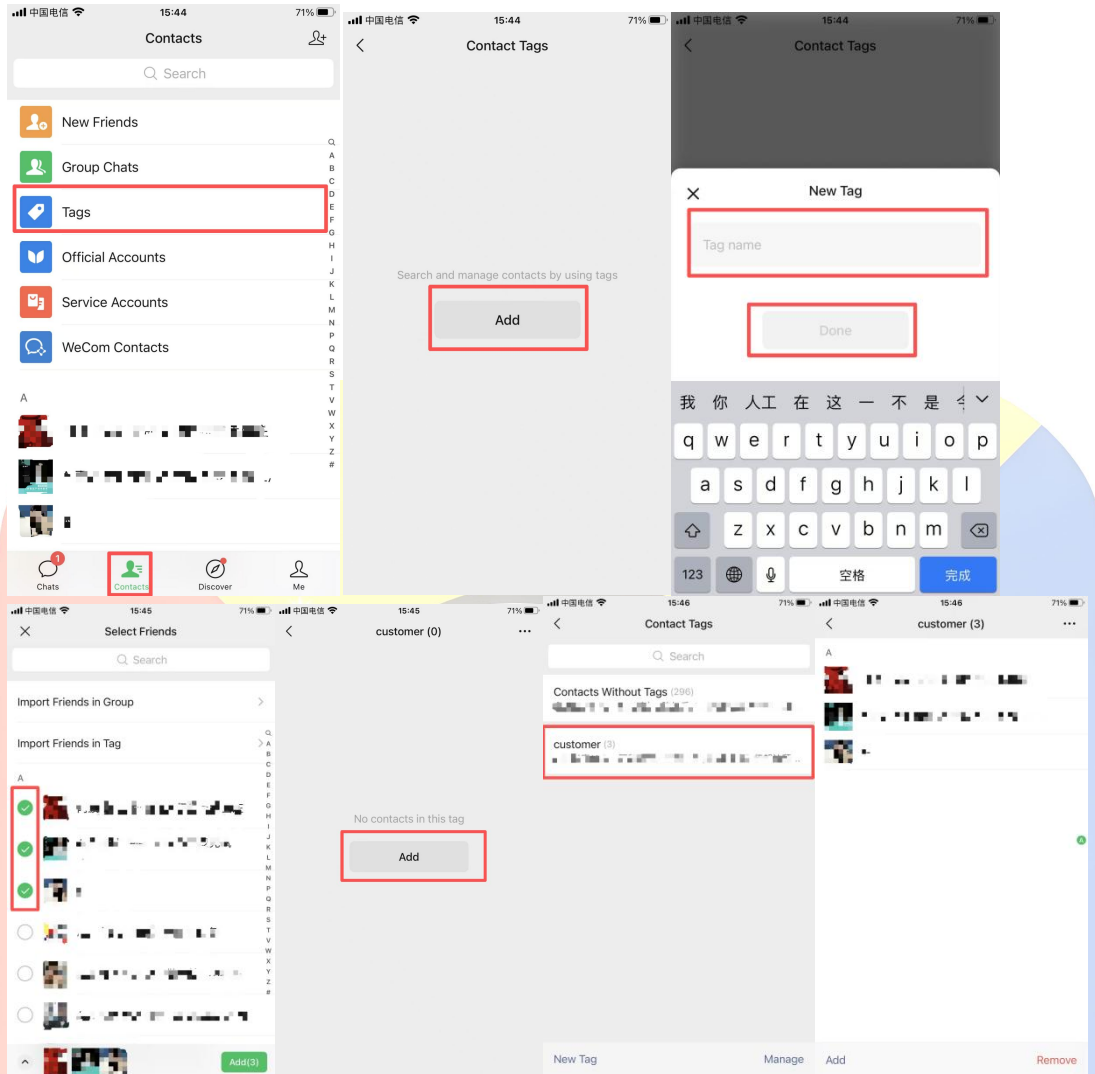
中国电信 15:44 71%

Contacts

Search

New Friends

Group Chats

Tags

Official Accounts

Service Accounts

WeCom Contacts

Q A B C D E F G H I J K L M N O P Q R S T U V W X Y Z #

A

1 Chats

Contacts

Discover

Me

中国电信 15:44 71%

Contact Tags

Search and manage contacts by using tags

Add

中国电信 15:44 71%

Contact Tags

New Tag

Tag name

Done

我 你 人工 在 这 一 不 是

q w e r t y u i o p

a s d f g h j k l

z x c v b n m

123 空格 完成

中国电信 15:45 71%

Select Friends

Search

Import Friends in Group

Import Friends in Tag

A

Add(3)

中国电信 15:45 71%

customer (0)

No contacts in this tag

Add

中国电信 15:46 71%

Contact Tags

Search

Contacts Without Tags (296)

customer (3)

New Tag

Manage

中国电信 15:46 71%

customer (3)

A

Add

Remove